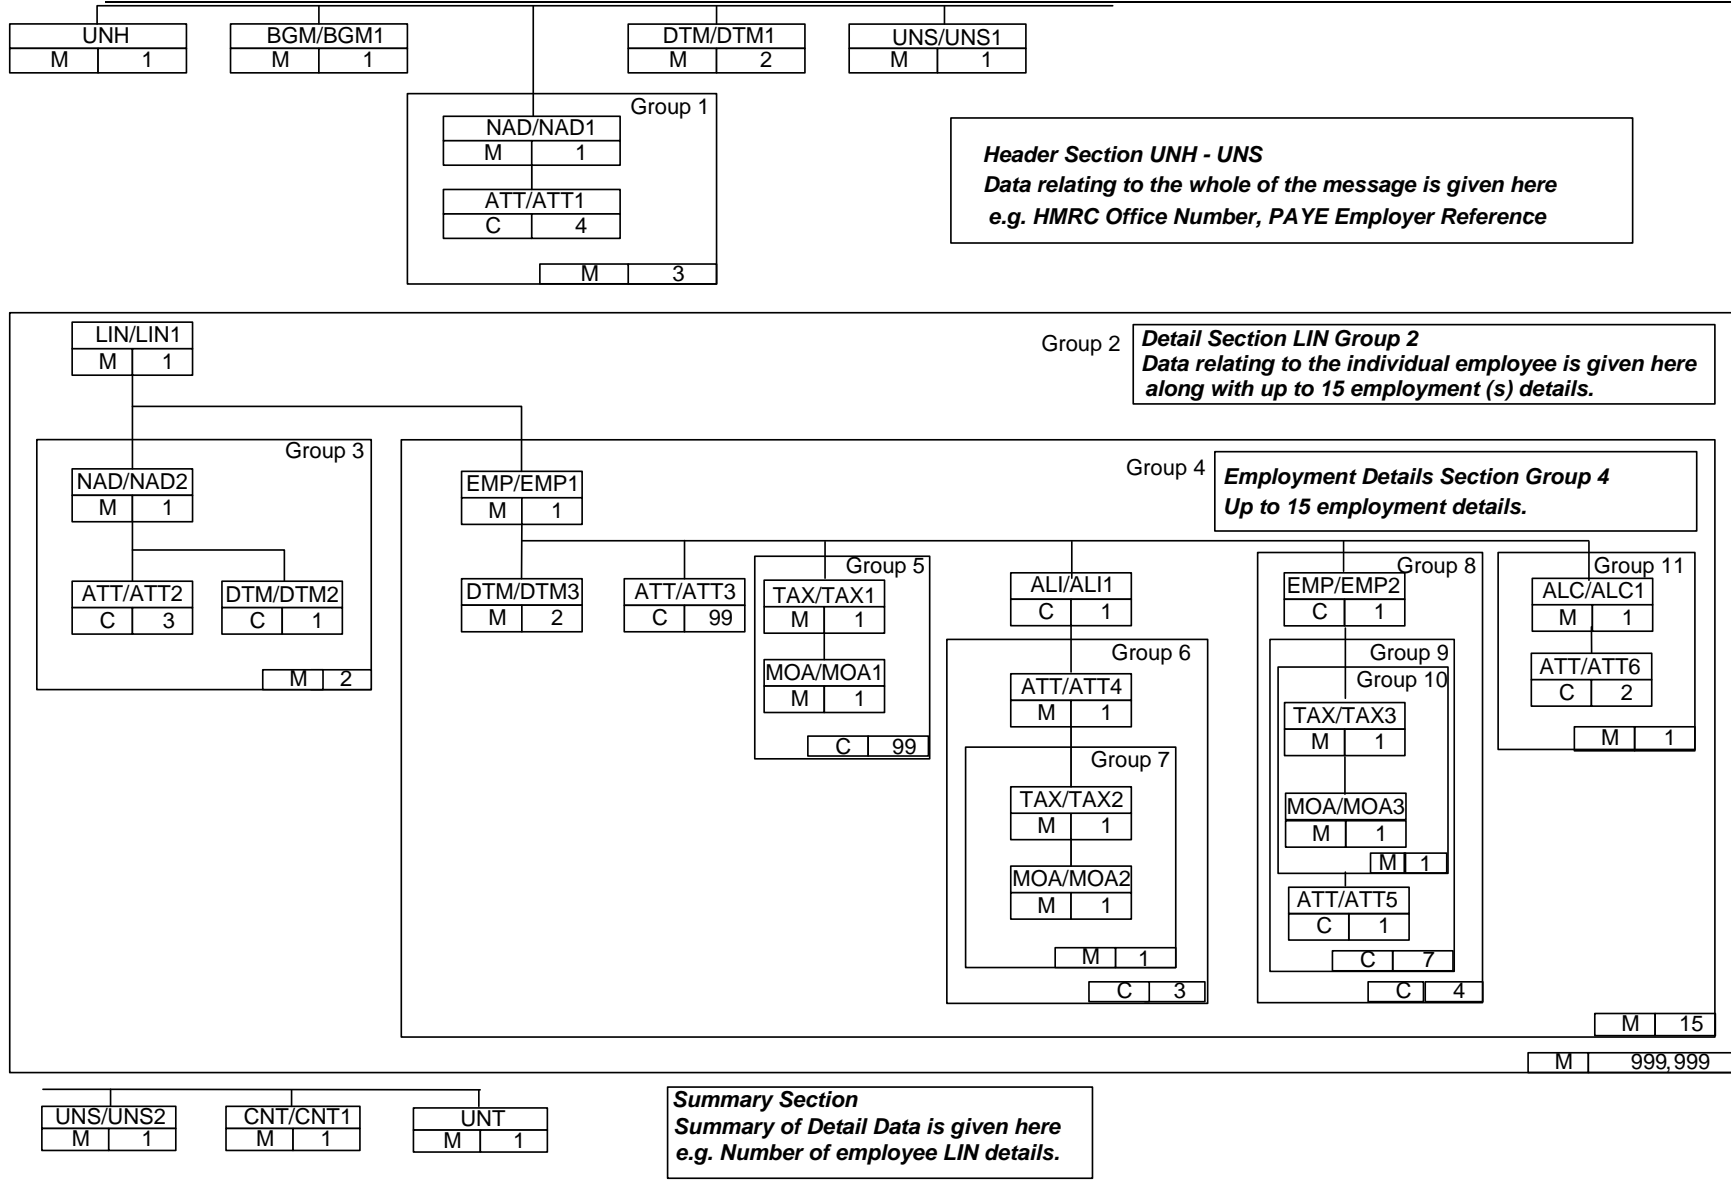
UNH
M 1

BGM/BGM1
M 1

DTM/DTM1
M 2

UNS/UNS1
M 1

Group 1
NAD/NAD1
M 1
ATT/ATT1
C 4
M 3

*Header Section UNH - UNS*
*Data relating to the whole of the message is given here*
*e.g. HMRC Office Number, PAYE Employer Reference*

LIN/LIN1
M 1

Group 2
*Detail Section LIN Group 2*
*Data relating to the individual employee is given here along with up to 15 employment (s) details.*

Group 3
NAD/NAD2
M 1
ATT/ATT2
C 3
DTM/DTM2
C 1
M 2

Group 4
*Employment Details Section Group 4*
*Up to 15 employment details.*

EMP/EMP1
M 1
DTM/DTM3
M 2
ATT/ATT3
C 99

Group 5
TAX/TAX1
M 1
MOA/MOA1
M 1
C 99

ALI/ALI1
C 1
Group 6
ATT/ATT4
M 1
Group 7
TAX/TAX2
M 1
MOA/MOA2
M 1
M 1
C 3

Group 8
EMP/EMP2
C 1
Group 9
Group 10
TAX/TAX3
M 1
MOA/MOA3
M 1
M 1
ATT/ATT5
C 1
C 7
C 4

Group 11
ALC/ALC1
M 1
ATT/ATT6
C 2
M 1

M 15
M 999,999

UNS/UNS2
M 1
CNT/CNT1
M 1
UNT
M 1

*Summary Section*
*Summary of Detail Data is given here*
*e.g. Number of employee LIN details.*